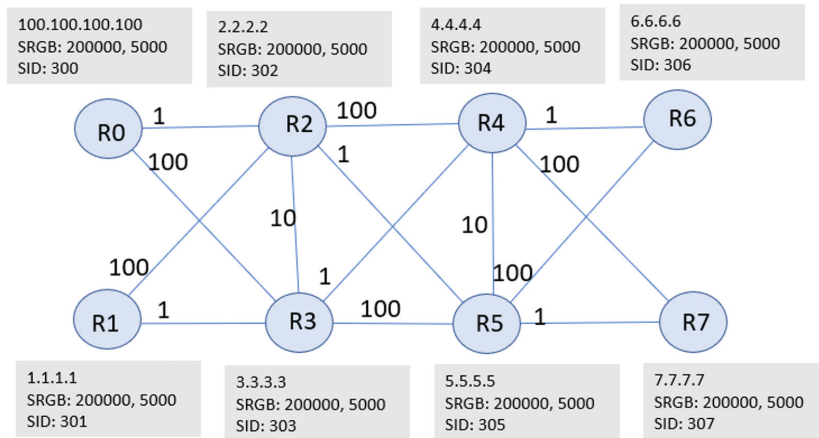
100.100.100.100
SRGB: 200000, 5000
SID: 300

2.2.2.2
SRGB: 200000, 5000
SID: 302

4.4.4.4
SRGB: 200000, 5000
SID: 304

6.6.6.6
SRGB: 200000, 5000
SID: 306

R0

1

R2

100

R4

1

R6

100

1

100

10

10

100

1

100

R1

1

R3

100

R5

1

R7

1.1.1.1
SRGB: 200000, 5000
SID: 301

3.3.3.3
SRGB: 200000, 5000
SID: 303

5.5.5.5
SRGB: 200000, 5000
SID: 305

7.7.7.7
SRGB: 200000, 5000
SID: 307